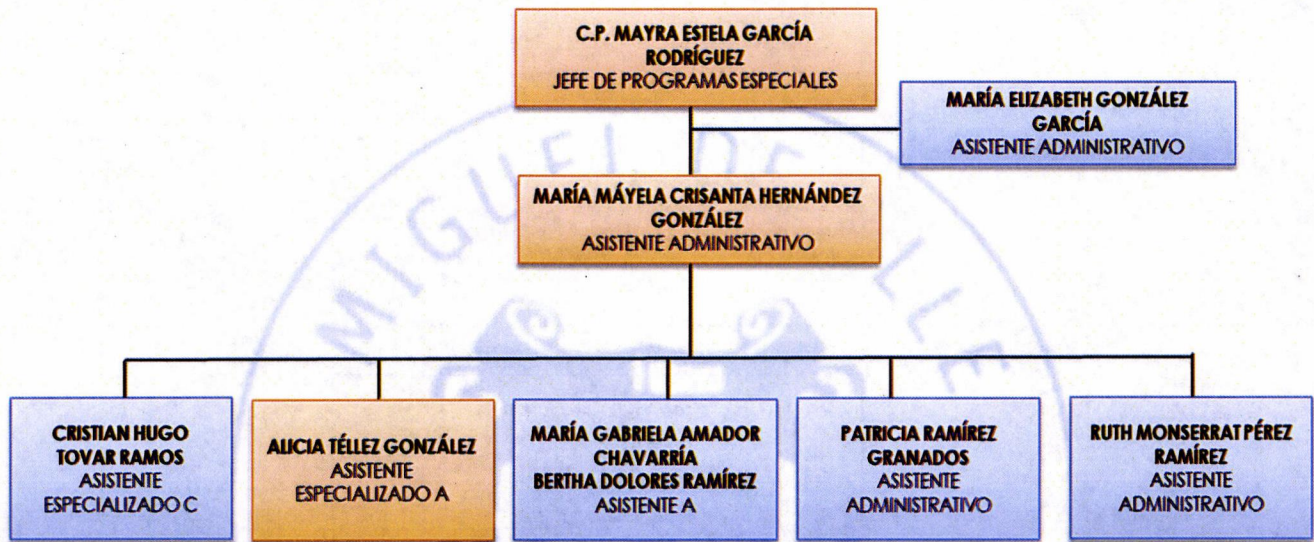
C.P. MAYRA ESTELA GARCÍA RODRÍGUEZ
JEFE DE PROGRAMAS ESPECIALES

MARÍA ELIZABETH GONZÁLEZ GARCÍA
ASISTENTE ADMINISTRATIVO

MARÍA MÁYELA CRISANTA HERNÁNDEZ GONZÁLEZ
ASISTENTE ADMINISTRATIVO

CRISTIAN HUGO TOVAR RAMOS
ASISTENTE ESPECIALIZADO C

ALICIA TÉLLEZ GONZÁLEZ
ASISTENTE ESPECIALIZADO A

MARÍA GABRIELA AMADOR CHAVARRÍA
BERTHA DOLORES RAMÍREZ
ASISTENTE A

PATRICIA RAMÍREZ GRANADOS
ASISTENTE ADMINISTRATIVO

RUTH MONSERRAT PÉREZ RAMÍREZ
ASISTENTE ADMINISTRATIVO

MIGUEL DE LLE